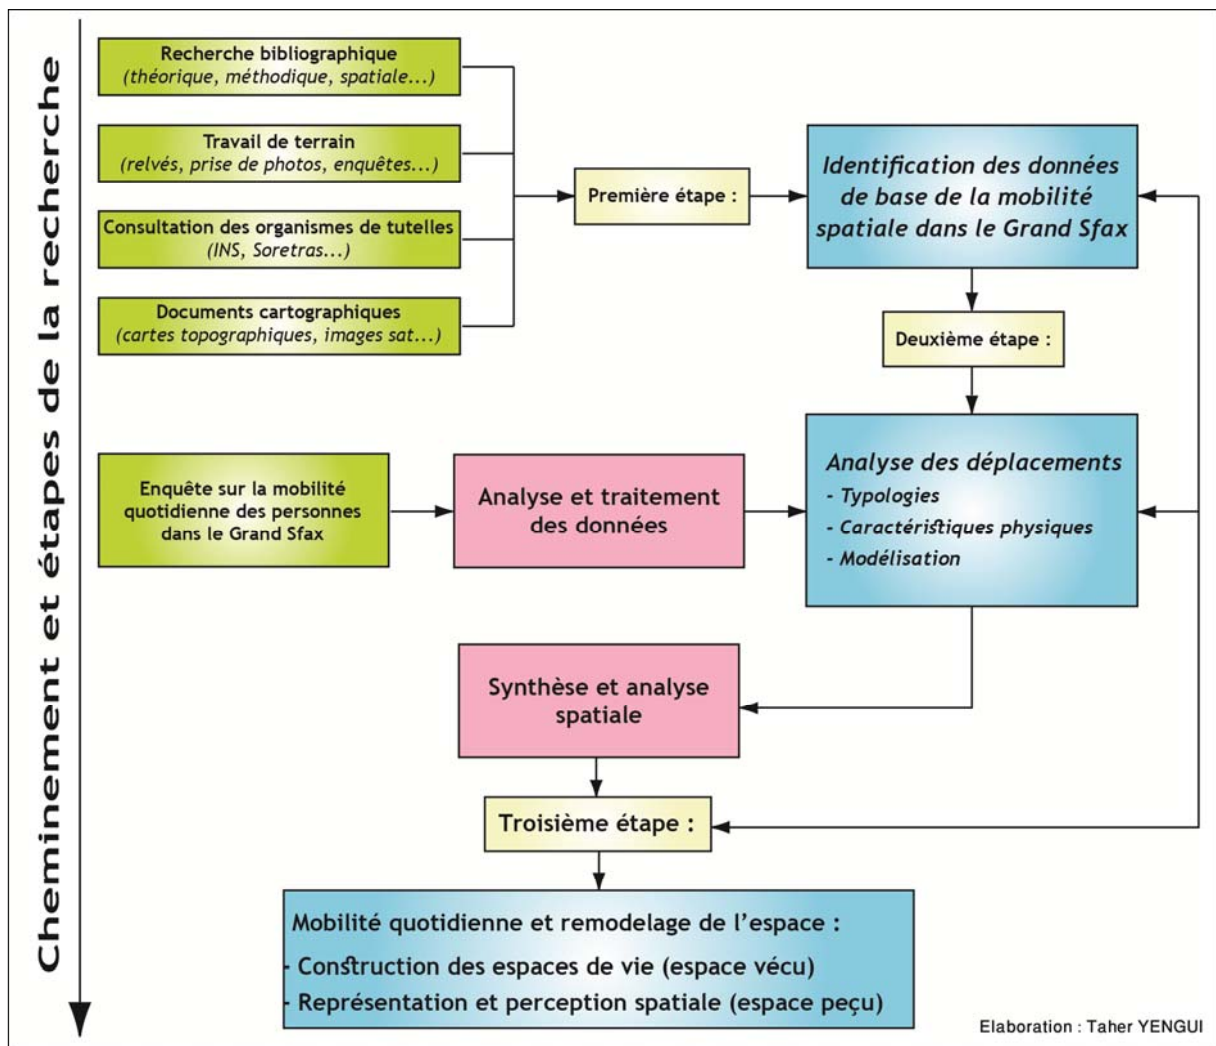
Cheminement et étapes de la recherche

Recherche bibliographique
(théorique, méthodique, spatiale...)

Travail de terrain
(relvés, prise de photos, enquêtes...)

Consultation des organismes de tutelles
(INS, Soretras...)

Documents cartographiques
(cartes topographiques, images sat...)

Première étape :

Identification des données de base de la mobilité spatiale dans le Grand Sfax

Deuxième étape :

Enquête sur la mobilité quotidienne des personnes dans le Grand Sfax

Analyse et traitement des données

Analyse des déplacements
- Typologies
- Caractéristiques physiques
- Modélisation

Synthèse et analyse spatiale

Troisième étape :

Mobilité quotidienne et remodelage de l'espace :
- Construction des espaces de vie (espace vécu)
- Représentation et perception spatiale (espace peçu)

Elaboration : Taher YENGUI